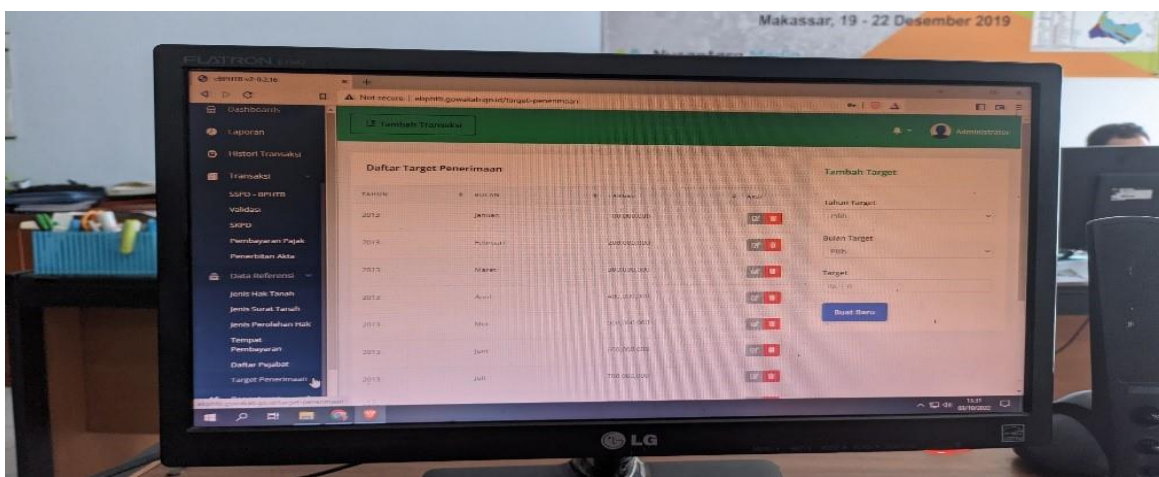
Makassar, 19 - 22 Desember 2019

FLATRON

Not secure | ebphtb.gowakab.go.id/target-penerimaan

Dashboard
Laporan
Histori Transaksi
Transaksi
SSPD - BPHTB
Validasi
SKPD
Pembayaran Pajak
Penerbitan Akta
Data Referensi
Jenis Hak Tanah
Jenis Surat Tanah
Jenis Perolehan Hak
Tempat Pembayaran
Daftar Pejabat
Target Penerimaan

Tambah Transaksi

Administrator

Daftar Target Penerimaan

| TAHUN | BULAN | TARGET | AKSI |
|---|---|---|---|
| 2013 | Januari | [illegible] | |
| 2013 | Februari | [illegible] | |
| 2013 | Maret | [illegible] | |
| 2013 | April | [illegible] | |
| 2013 | Mei | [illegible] | |
| 2013 | Juni | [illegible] | |
| 2013 | Juli | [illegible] | |

Tambah Target

Tahun Target
Pilih

Bulan Target
Pilih

Target

Buat Baru

LG